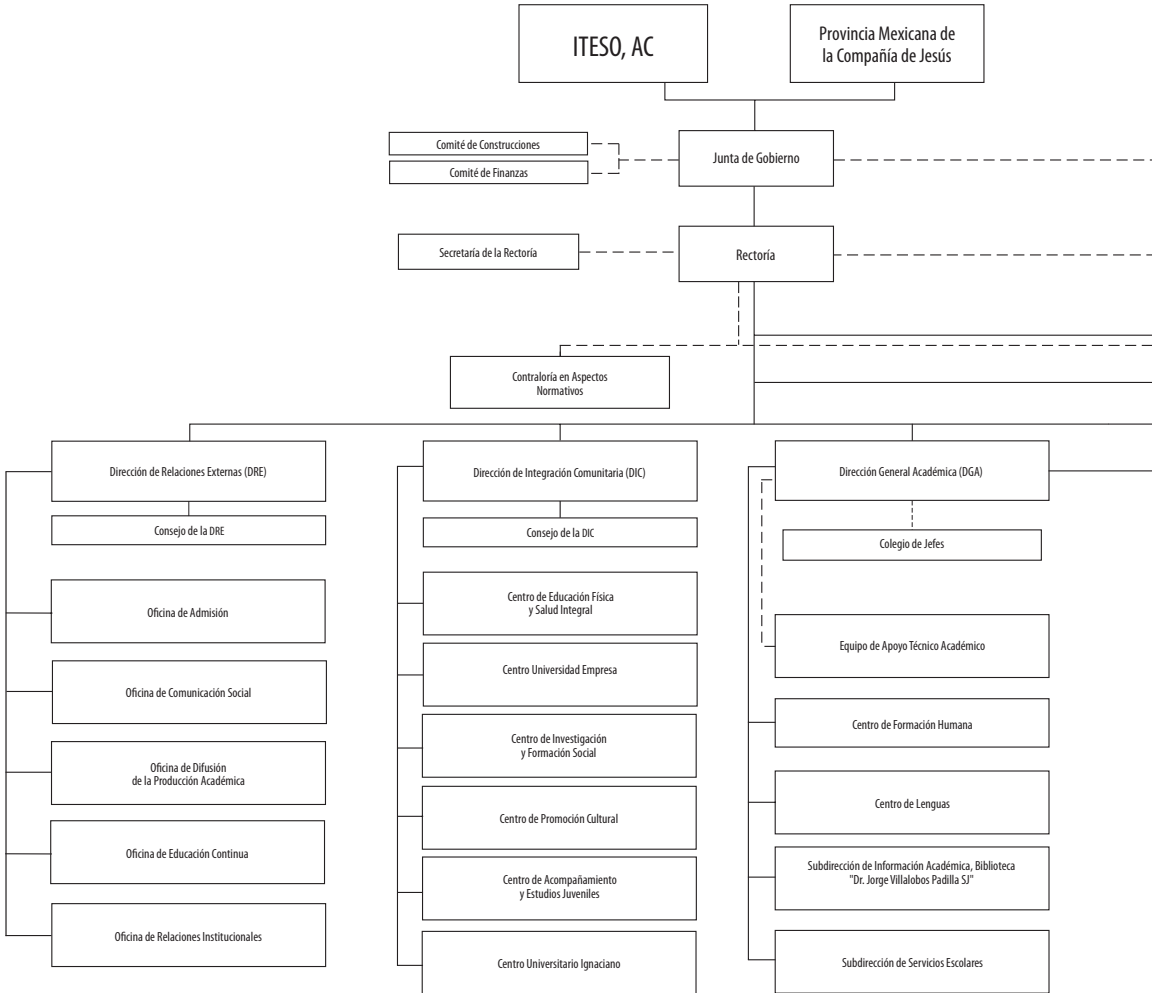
ITESO, AC

Provincia Mexicana de la Compañía de Jesús

Comité de Construcciones

Comité de Finanzas

Junta de Gobierno

Secretaría de la Rectoría

Rectoría

Contraloría en Aspectos Normativos

Dirección de Relaciones Externas (DRE)

Consejo de la DRE

Oficina de Admisión

Oficina de Comunicación Social

Oficina de Difusión de la Producción Académica

Oficina de Educación Continua

Oficina de Relaciones Institucionales

Dirección de Integración Comunitaria (DIC)

Consejo de la DIC

Centro de Educación Física y Salud Integral

Centro Universidad Empresa

Centro de Investigación y Formación Social

Centro de Promoción Cultural

Centro de Acompañamiento y Estudios Juveniles

Centro Universitario Ignaciano

Dirección General Académica (DGA)

Colegio de Jefes

Equipo de Apoyo Técnico Académico

Centro de Formación Humana

Centro de Lenguas

Subdirección de Información Académica, Biblioteca "Dr. Jorge Villalobos Padilla SJ"

Subdirección de Servicios Escolares